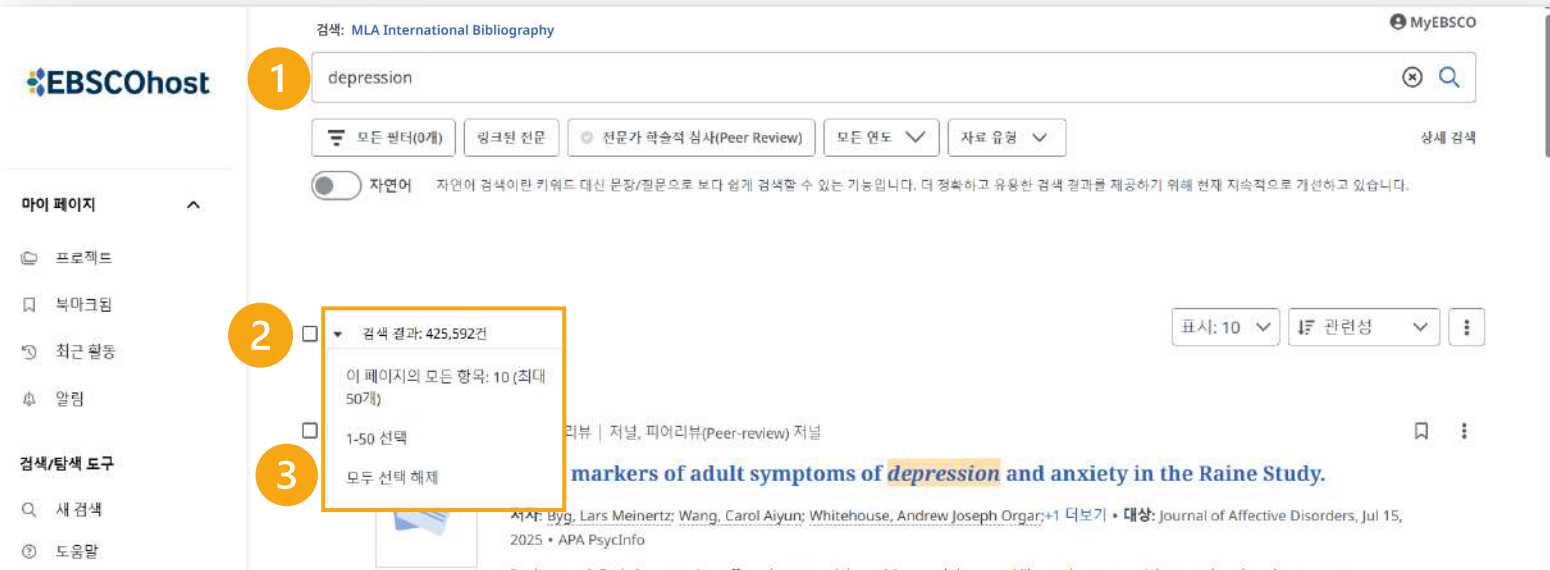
EBSCOhost

마이 페이지

프로젝트

북마크됨

최근 활동

알림

검색/탐색 도구

새 검색

도움말

검색: MLA International Bibliography

MyEBSCO

1

depression

모든 필터(0개)

링크된 전문

전문가 학술적 심사(Peer Review)

모든 연도

자료 유형

상세 검색

자연어

자연어 검색이란 키워드 대신 문장/질문으로 보다 쉽게 검색할 수 있는 기능입니다. 더 정확하고 유용한 검색 결과를 제공하기 위해 현재 지속적으로 개선하고 있습니다.

2

검색 결과: 425,592건

이 페이지의 모든 항목: 10 (최대 50개)

1-50 선택

3

모두 선택 해제

표시: 10

관련성

리뷰 | 저널, 피어리뷰(Peer-review) 저널

markers of adult symptoms of depression and anxiety in the Raine Study.

저자: Byg, Lars Meinertz; Wang, Carol Aiyun; Whitehouse, Andrew Joseph Orgar;+1 더보기 • 대상: Journal of Affective Disorders, Jul 15, 2025 • APA PsycInfo